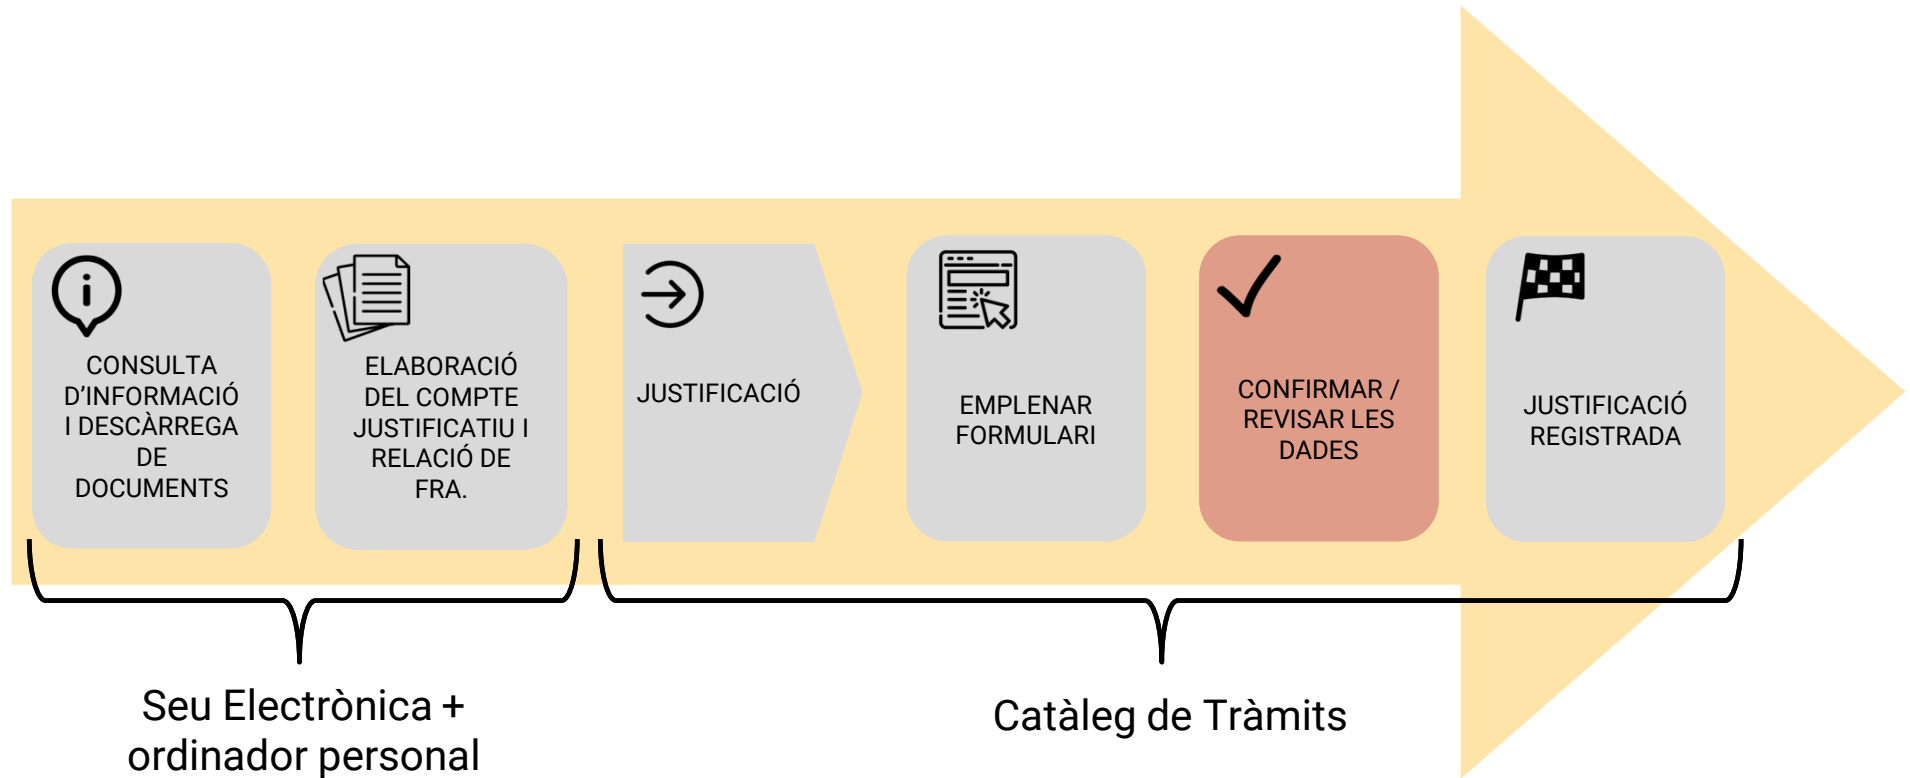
CONSULTA D'INFORMACIÓ I DESCÀRREGA DE DOCUMENTS

ELABORACIÓ DEL COMPTE JUSTIFICATIU I RELACIÓ DE FRA.

JUSTIFICACIÓ

EMPLENAR FORMULARI

CONFIRMAR / REVISAR LES DADES

JUSTIFICACIÓ REGISTRADA

Seu Electrònica + ordinador personal

Catàleg de Tràmits